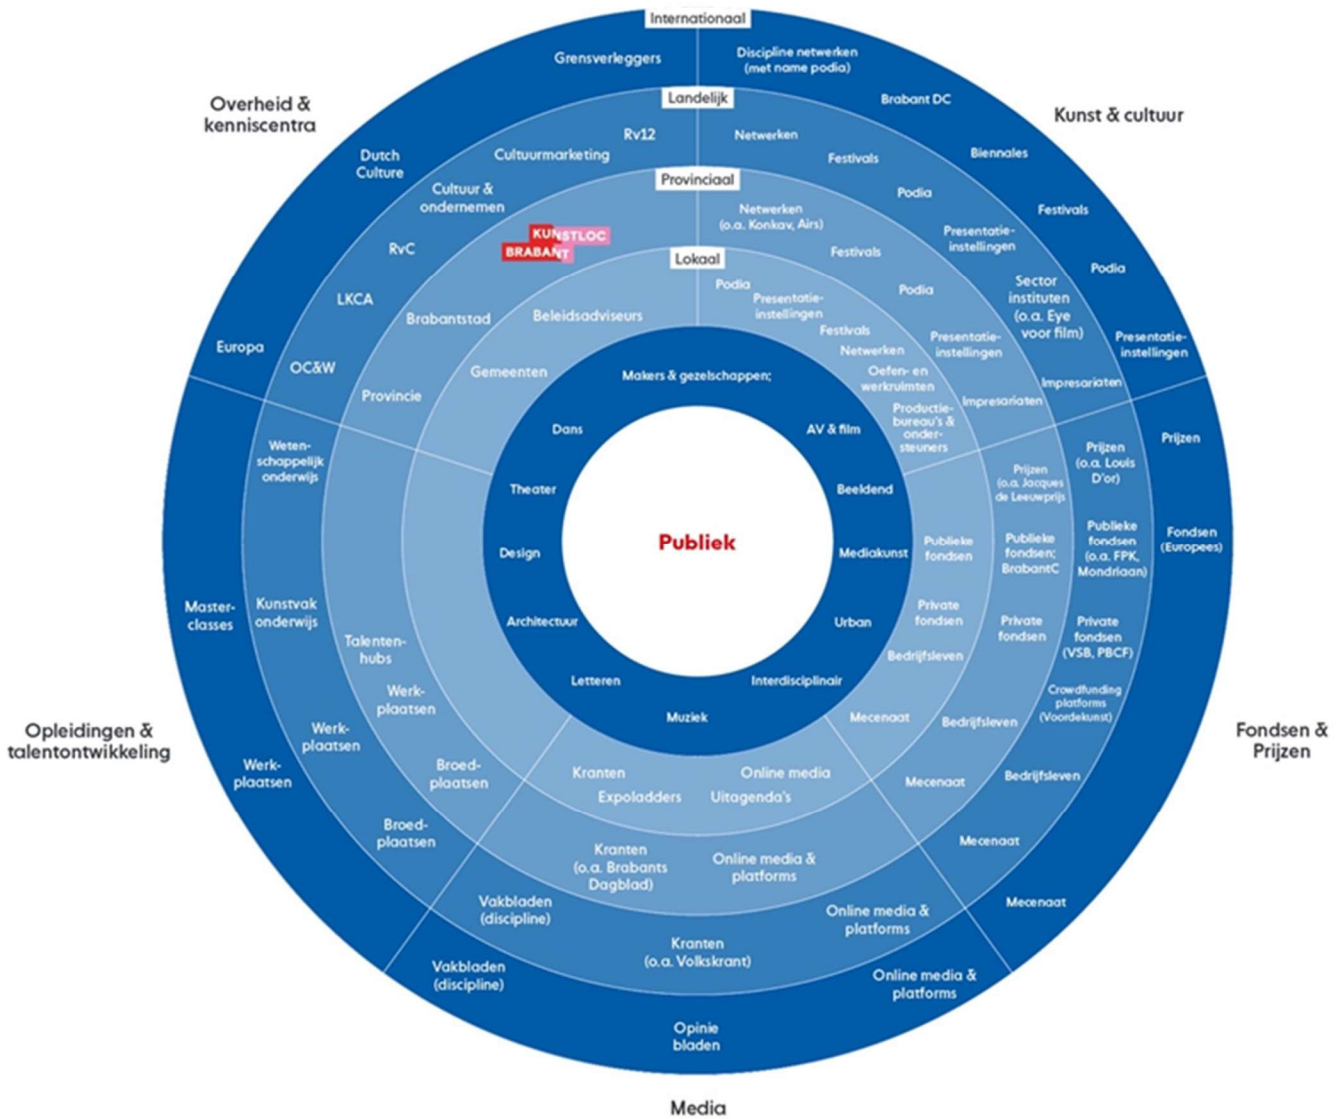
Internationaal

Grensverleggers

Discipline netwerken (met name podia)

Overheid & kenniscentra

Kunst & cultuur

Brabant DC

Landelijk

Rv12

Netwerken

Biennales

Dutch Culture

Cultuurmarketing

Festivals

Festivals

Provinciaal

Podia

Cultuur & ondernemen

Netwerken (o.a. Konkav, Airs)

Presentatie-instellingen

KUNSTLOC BRABANT

RvC

Festivals

Podia

Lokaal

Sector instituten (o.a. Eye voor film)

Podia

LKCA

Podia

Presentatie-instellingen

Brabantstad

Beleidsadviseurs

Festivals

Presentatie-instellingen

Presentatie-instellingen

Europa

OC&W

Netwerken

Gemeenten

Oefen- en werkruimten

Impresariaten

Makers & gezelschappen;

Provincie

Impresariaten

Productie-bureau's & onder-steuners

Dans

AV & film

Weten-schappelijk onderwijs

Prijzen

Prijzen (o.a. Louis D'or)

Prijzen (o.a. Jacques de Leeuwprijs

Theater

Beeldend

Publiek

Publieke fondsen (o.a. FPK, Mondriaan)

Publieke fondsen; BrabantC

Fondsen (Europees)

Publieke fondsen

Design

Mediakunst

Master-classes

Kunstvak onderwijs

Private fondsen

Private fondsen

Private fondsen (VSB, PBCF)

Talenten-hubs

Architectuur

Urban

Bedrijfsleven

Crowdfunding platforms (Voordekunst)

Werk-plaatsen

Letteren

Interdisciplinair

Opleidingen & talentontwikkeling

Muziek

Mecenaat

Bedrijfsleven

Werk-plaatsen

Fondsen & Prijzen

Broed-plaatsen

Kranten

Online media

Mecenaat

Bedrijfsleven

Werk-plaatsen

Expoladders

Uitagenda's

Broed-plaatsen

Mecenaat

Kranten (o.a. Brabants Dagblad)

Online media & platforms

Vakbladen (discipline)

Online media & platforms

Mecenaat

Kranten (o.a. Volkskrant)

Vakbladen (discipline)

Online media & platforms

Opinie bladen

Media